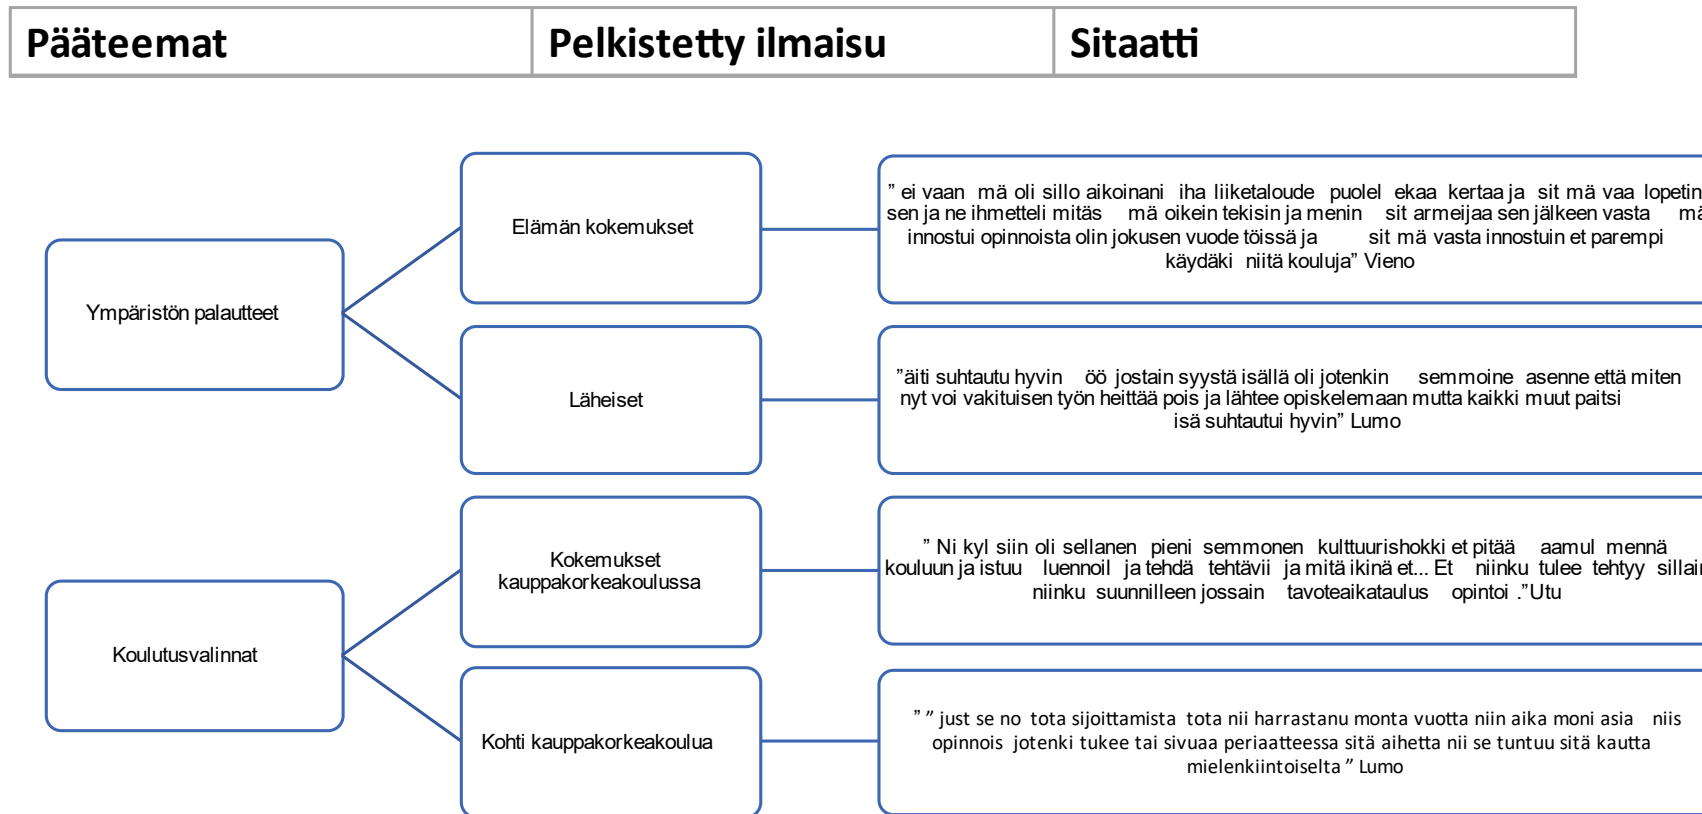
| Pääteemat | Pelkistetty ilmaisu | Sitaatti |
|---|---|---|

Ympäristön palautteet

Elämän kokemukset

” ei vaan mä oli sillo aikoinani iha liiketaloude puolel ekaa kertaa ja sit mä vaa lopetin sen ja ne ihmetteli mitäs mä oikein tekisin ja menin sit armeijaa sen jälkeen vasta mä innostui opinnoista olin jokusen vuode töissä ja sit mä vasta innostuin et parempi käydäki niitä kouluja” Vieno

Läheiset

”äiti suhtautu hyvin öö jostain syystä isällä oli jotenkin semmoine asenne että miten nyt voi vakituisen työn heittää pois ja lähtee opiskelemaan mutta kaikki muut paitsi isä suhtautui hyvin” Lumo

Koulutusvalinnat

Kokemukset kauppakorkeakoulussa

” Ni kyl siin oli sellanen pieni semmonen kulttuurishokki et pitää aamul mennä kouluun ja istuu luennoil ja tehdä tehtävii ja mitä ikinä et... Et niinku tulee tehtyy sillai niinku suunnilleen jossain tavoteaikataulus opintoi .”Utu

Kohti kauppakorkeakoulua

” ” just se no tota sijoittamista tota nii harrastanu monta vuotta niin aika moni asia niis opinnois jotenki tukee tai sivuaa periaatteessa sitä aihetta nii se tuntuu sitä kautta mielenkiintoiselta ” Lumo